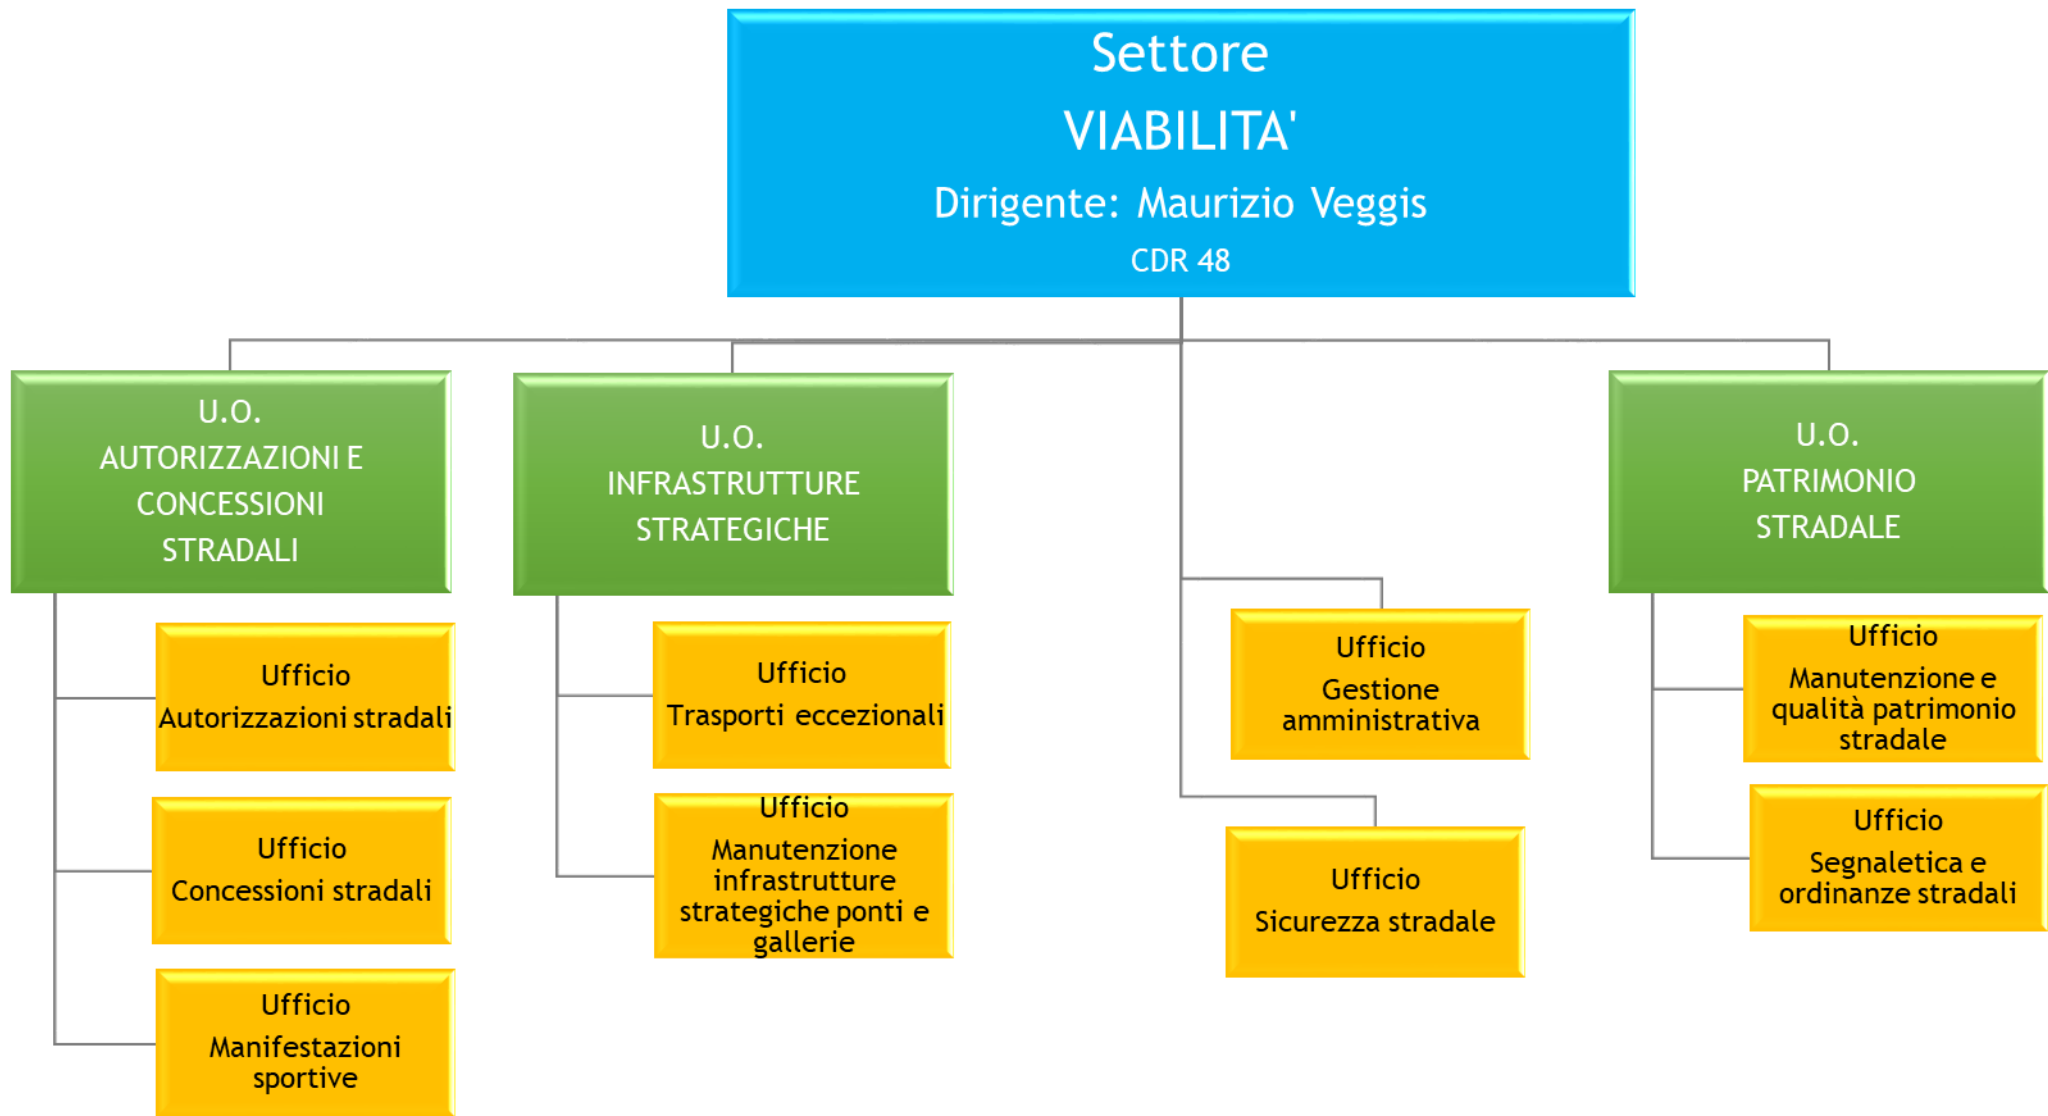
Settore
VIABILITA'
Dirigente: Maurizio Veggis
CDR 48

U.O.
AUTORIZZAZIONI E CONCESSIONI STRADALI

Ufficio
Autorizzazioni stradali

Ufficio
Concessioni stradali

Ufficio
Manifestazioni sportive

U.O.
INFRASTRUTTURE STRATEGICHE

Ufficio
Trasporti eccezionali

Ufficio
Manutenzione infrastrutture strategiche ponti e gallerie

Ufficio
Gestione amministrativa

Ufficio
Sicurezza stradale

U.O.
PATRIMONIO STRADALE

Ufficio
Manutenzione e qualità patrimonio stradale

Ufficio
Segnaletica e ordinanze stradali